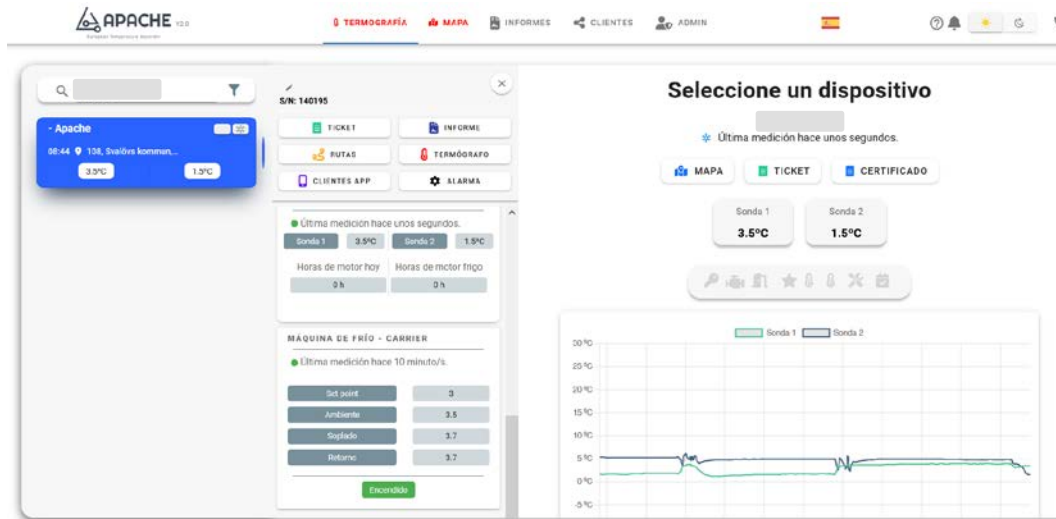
APACHE v2.0
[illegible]

TERMOGRAFÍA MAPA INFORMES CLIENTES ADMIN

- Apache
08:44 108, Svalövs kommun,...
3.5ºC 1.5ºC

S/N: 140195

TICKET INFORME
RUTAS TERMÓGRAFO
CLIENTES APP ALARMA

Última medición hace unos segundos.
Sonda 1 3.5ºC Sonda 2 1.5ºC
Horas de motor hoy Horas de motor frigo
0 h 0 h

MÁQUINA DE FRÍO - CARRIER
Última medición hace 10 minuto/s.
| Set point | 3 |
|---|---|
| Ambiente | 3.5 |
| Soplado | 3.7 |
| Retorno | 3.7 |

Encendido

Seleccione un dispositivo

Última medición hace unos segundos.

MAPA TICKET CERTIFICADO

Sonda 1 3.5ºC
Sonda 2 1.5ºC

Sonda 1 Sonda 2
30 ºC
25 ºC
20 ºC
15 ºC
10 ºC
5 ºC
0 ºC
-5 ºC